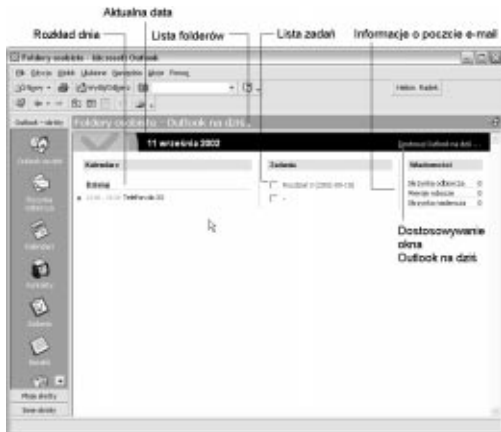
Aktualna data

Rozkład dnia

Lista folderów

Lista zadań

Informacje o poczcie e-mail

Foldery osobiste - Microsoft Outlook

Plik Edycja Widok Ulubione Narzędzia Akcje Pomoc

Nowy Wyślij/Odbierz

Outlook - skróty

Foldery osobiste - Outlook na dziś

11 września 2002

Dostosuj Outlook na dziś ...

Kalendarz

Dzisiaj

Zadania

Rozdział 3 (2002-09-13)

Wiadomości

Skrzynka odbiorcza 0

Wersje robocze 0

Skrzynka nadawcza 0

Dostosowywanie okna Outlook na dziś

Moje skróty

Inne skróty